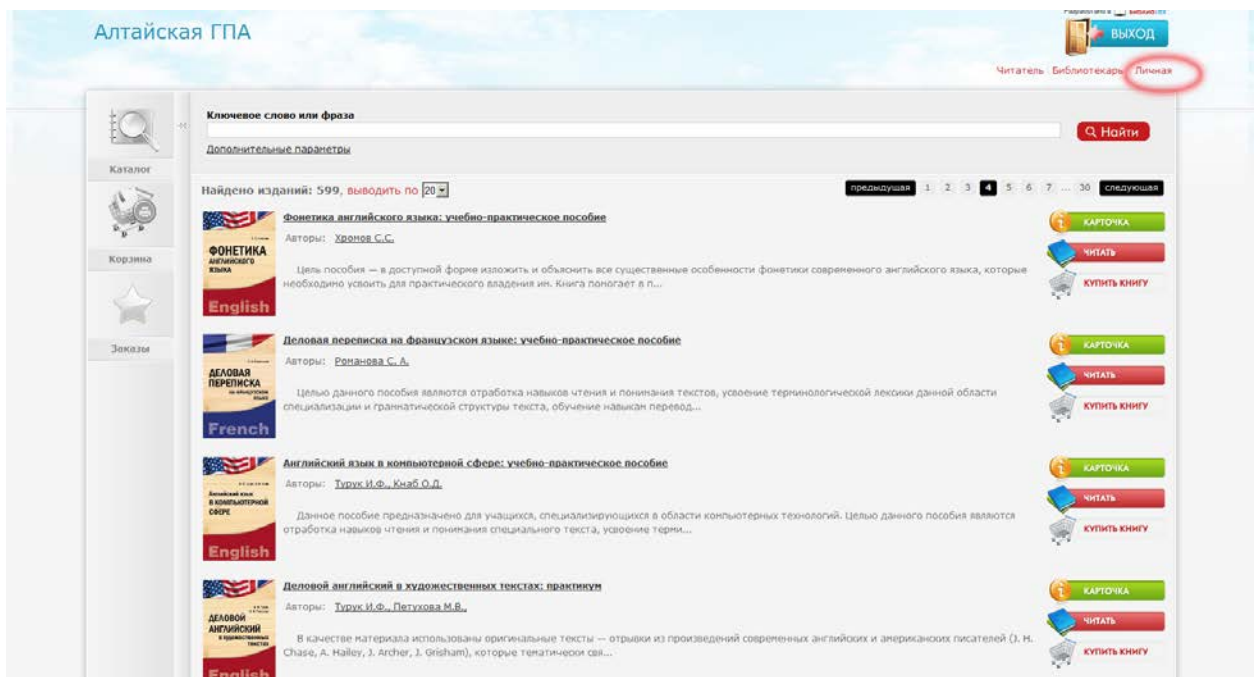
Алтайская ГПА

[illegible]

ВЫХОД

Читатель Библиотекарь Личная

Каталог

Корзина

Заказы

Ключевое слово или фраза

Q Найти

Дополнительные параметры

Найдено изданий: 599, выводить по 20

предыдущая 1 2 3 4 5 6 7 ... 30 следующая

Фонетика английского языка: учебно-практическое пособие

Авторы: Хромов С.С.

Цель пособия — в доступной форме изложить и объяснить все существенные особенности фонетики современного английского языка, которые необходимо усвоить для практического владения им. Книга поногает в п...

ФОНЕТИКА АНГЛИЙСКОГО ЯЗЫКА

English

КАРТОЧКА

ЧИТАТЬ

КУПИТЬ КНИГУ

Деловая переписка на французском языке: учебно-практическое пособие

Авторы: Романова С. А.

Целью данного пособия являются отработка навыков чтения и понимания текстов, усвоение терминологической лексики данной области специализации и грамматической структуры текста, обучение навыкам перевод...

ДЕЛОВАЯ ПЕРЕПИСКА

French

КАРТОЧКА

ЧИТАТЬ

КУПИТЬ КНИГУ

Английский язык в компьютерной сфере: учебно-практическое пособие

Авторы: Турук И.Ф., Кнаб О.Д.

Данное пособие предназначено для учащихся, специализирующихся в области компьютерных технологий. Целью данного пособия являются отработка навыков чтения и понимания специального текста, усвоение терми...

Английский язык в компьютерной сфере

English

КАРТОЧКА

ЧИТАТЬ

КУПИТЬ КНИГУ

Деловой английский в художественных текстах: практикум

Авторы: Турук И.Ф., Петухова М.В.

В качестве материала использованы оригинальные тексты — отрывки из произведений современных английских и американских писателей (J. H. Chase, A. Hailey, J. Archer, J. Grisham), которые тематически свя...

ДЕЛОВОЙ АНГЛИЙСКИЙ в художественных текстах

English

КАРТОЧКА

ЧИТАТЬ

КУПИТЬ КНИГУ